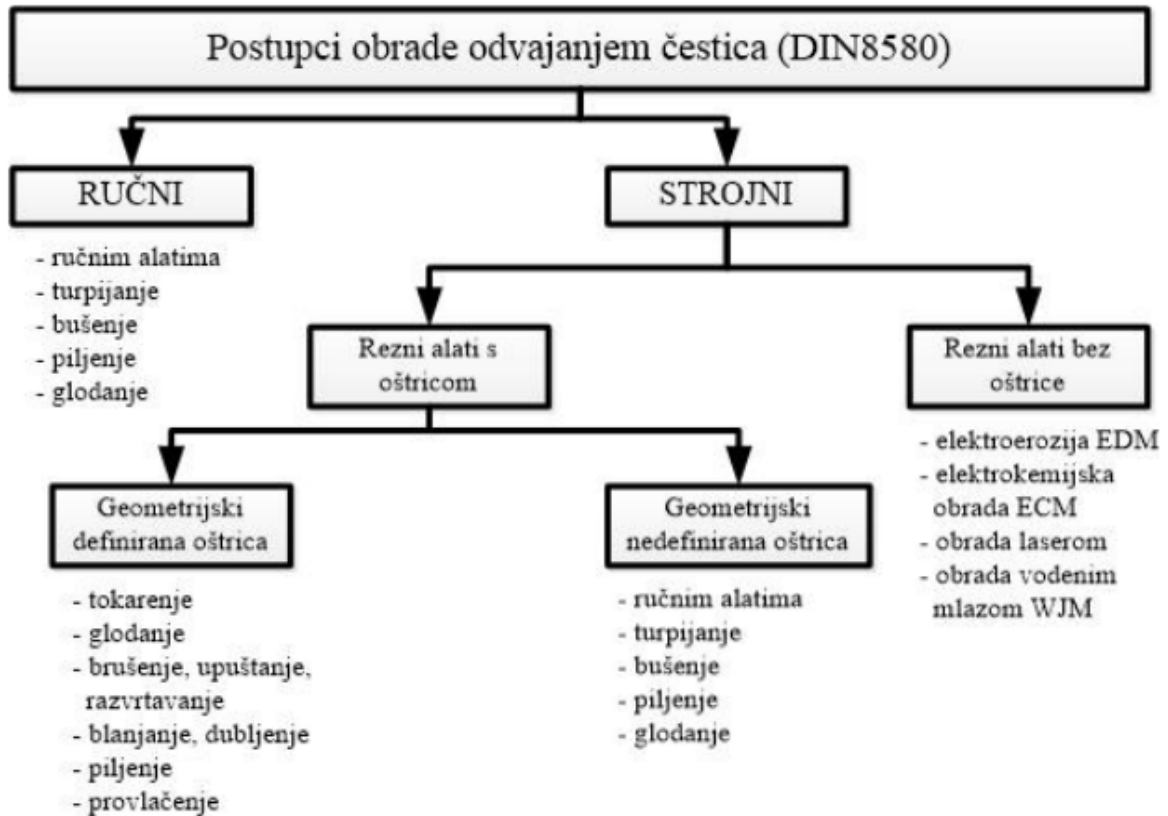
Postupci obrade odvajanjem čestica (DIN8580)

RUČNI

- ručnim alatima
- turpijanje
- bušenje
- piljenje
- glodanje

STROJNI

Rezni alati s oštricom

Rezni alati bez oštrice

- elektroerozija EDM
- elektrokemijska obrada ECM
- obrada laserom
- obrada vodenim mlazom WJM

Geometrijski definirana oštrica

- tokarenje
- glodanje
- brušenje, upuštanje, razvrtavanje
- blanjanje, dubljenje
- piljenje
- provlačenje

Geometrijski nedefinirana oštrica

- ručnim alatima
- turpijanje
- bušenje
- piljenje
- glodanje